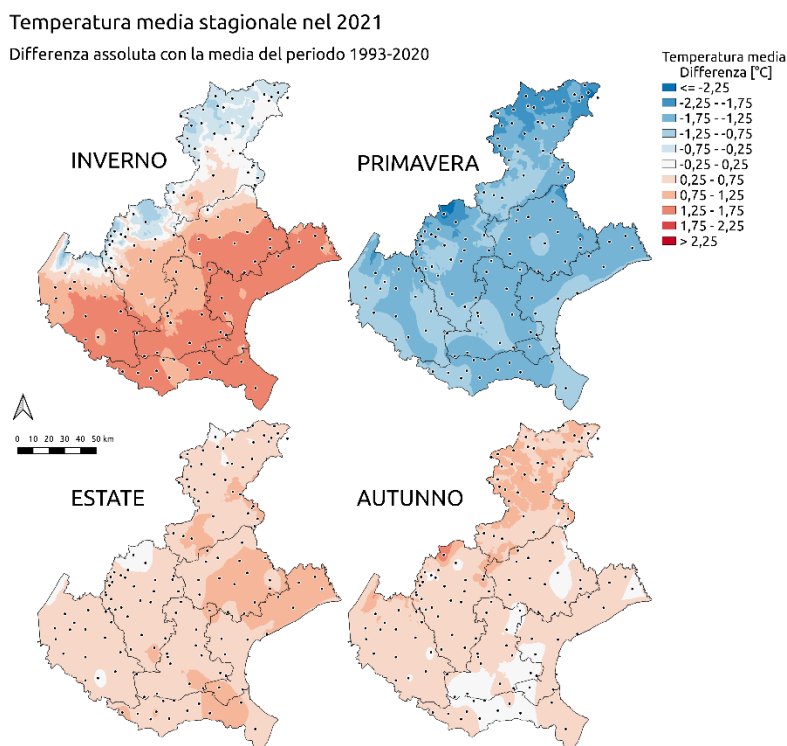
Temperatura media stagionale nel 2021

Differenza assoluta con la media del periodo 1993-2020

Temperatura media
Differenza [°C]
<= -2,25
-2,25 - -1,75
-1,75 - -1,25
-1,25 - -0,75
-0,75 - -0,25
-0,25 - 0,25
0,25 - 0,75
0,75 - 1,25
1,25 - 1,75
1,75 - 2,25
> 2,25

INVERNO

PRIMAVERA

0 10 20 30 40 50 km

ESTATE

AUTUNNO